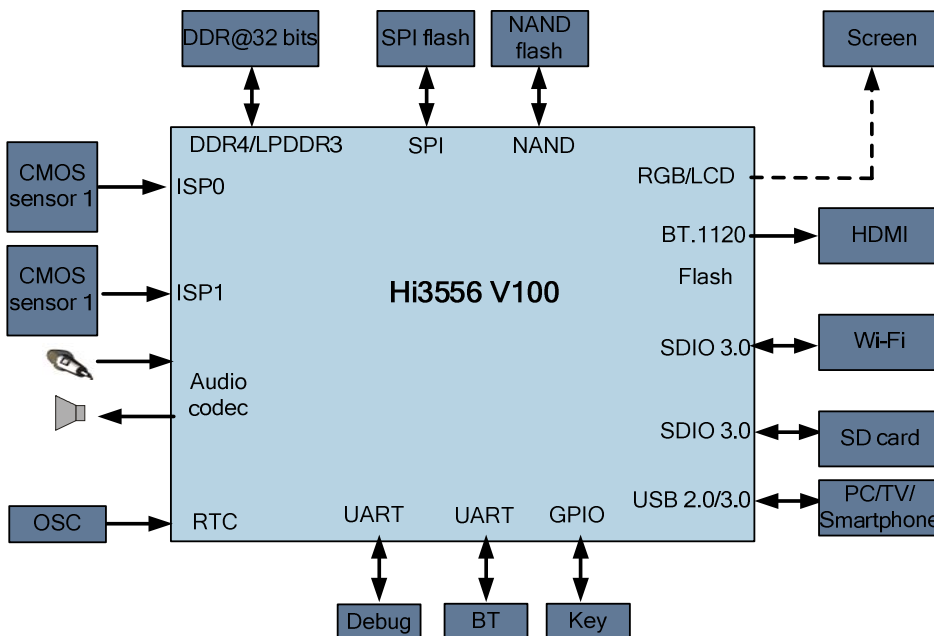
DDR@32 bits

SPI flash

NAND flash

Screen

DDR4/LPDDR3

SPI

NAND

CMOS sensor 1

ISP0

RGB/LCD

BT.1120

HDMI

CMOS sensor 1

ISP1

Hi3556 V100

Flash

SDIO 3.0

Wi-Fi

Audio codec

SDIO 3.0

SD card

USB 2.0/3.0

PC/TV/ Smartphone

OSC

RTC

UART

UART

GPIO

Debug

BT

Key